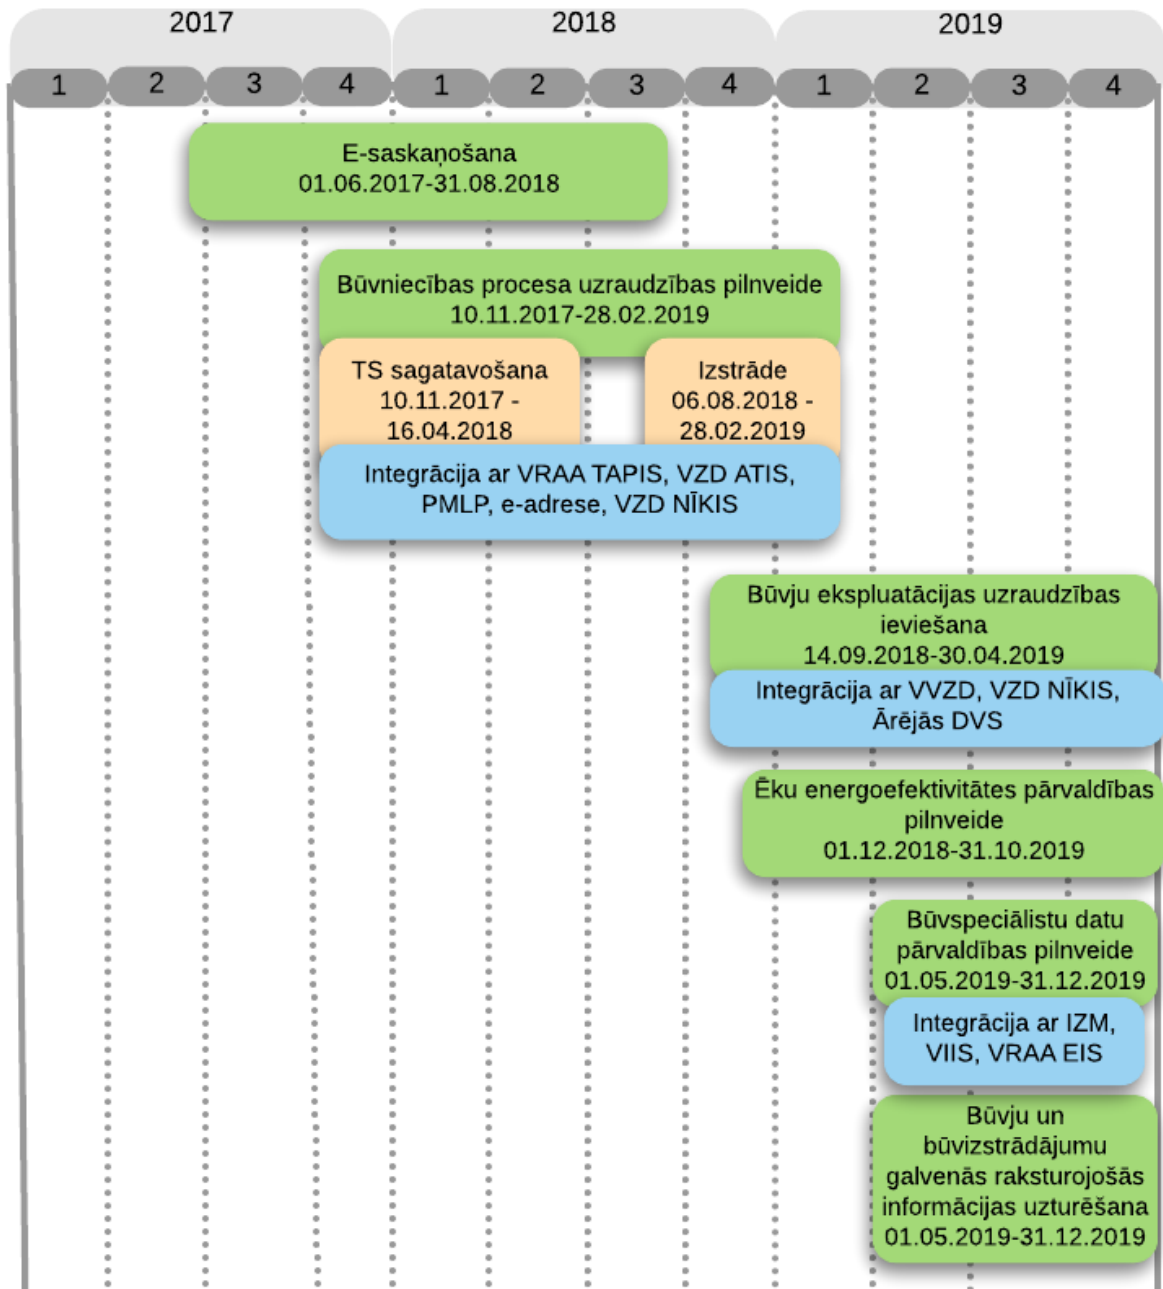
2017
2018
2019
1 2 3 4 1 2 3 4 1 2 3 4

E-saskaņošana
01.06.2017-31.08.2018

Būvniecības procesa uzraudzības pilnveide
10.11.2017-28.02.2019

TS sagatavošana
10.11.2017 -
16.04.2018

Izstrāde
06.08.2018 -
28.02.2019

Integrācija ar VRAA TAPIS, VZD ATIS, PMLP, e-adrese, VZD NĪKIS

Būvju ekspluatācijas uzraudzības ieviešana
14.09.2018-30.04.2019

Integrācija ar VVZD, VZD NĪKIS, Ārējās DVS

Ēku energoefektivitātes pārvaldības pilnveide
01.12.2018-31.10.2019

Būvspeciālistu datu pārvaldības pilnveide
01.05.2019-31.12.2019

Integrācija ar IZM, VIIS, VRAA EIS

Būvju un būvizstrādājumu galvenās raksturojošās informācijas uzturēšana
01.05.2019-31.12.2019